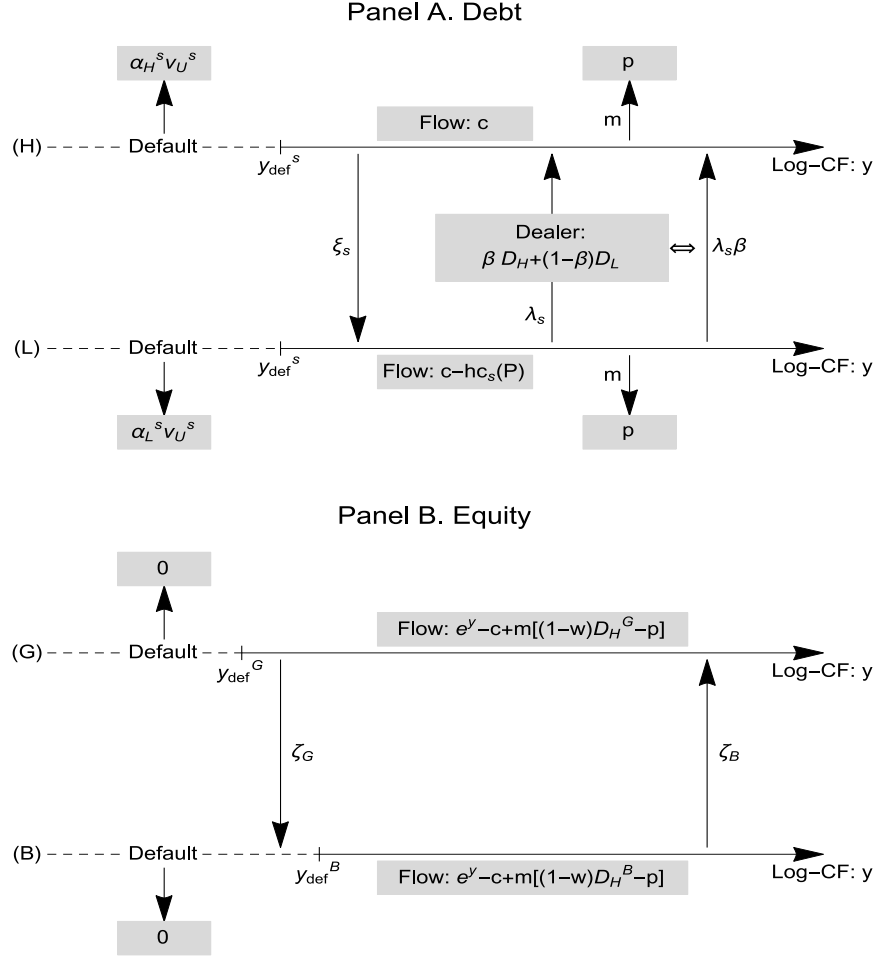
Panel A. Debt

$\alpha_H{}^s v_U{}^s$

p

Flow: c

m

(H) - - - - Default - - - - $y_{\text{def}}{}^s$

Log−CF: y

$\xi_s$

Dealer: $\beta D_H+(1-\beta)D_L$

$\Leftrightarrow$

$\lambda_s\beta$

$\lambda_s$

(L) - - - - Default - - - - $y_{\text{def}}{}^s$

Log−CF: y

Flow: c−hc$_s$(P)

m

$\alpha_L{}^s v_U{}^s$

p

Panel B. Equity

0

Flow: $e^y$−c+m[(1−w)$D_H{}^G$−p]

(G) - - - - Default - - - - $y_{\text{def}}{}^G$

Log−CF: y

$\zeta_G$

$\zeta_B$

(B) - - - - Default - - - - $y_{\text{def}}{}^B$

Log−CF: y

Flow: $e^y$−c+m[(1−w)$D_H{}^B$−p]

0